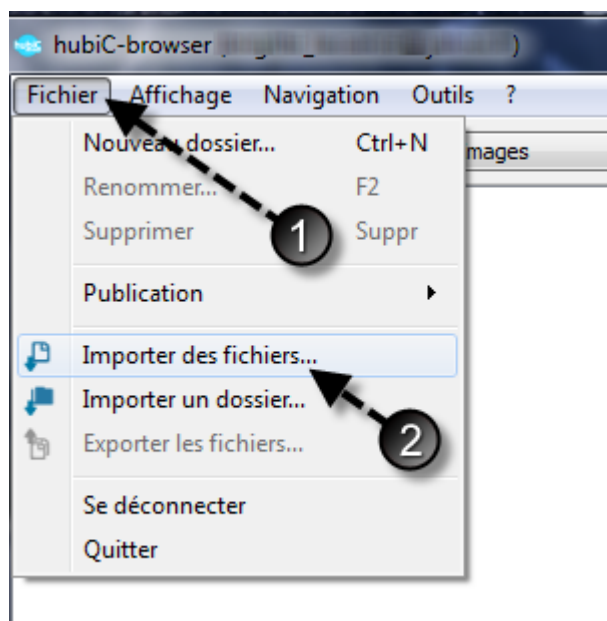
hubiC-browser ([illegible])

Fichier Affichage Navigation Outils ?

Nouveau dossier... Ctrl+N
Renommer... F2
Supprimer Suppr
Publication
Importer des fichiers...
Importer un dossier...
Exporter les fichiers...
Se déconnecter
Quitter

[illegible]mages

1

2